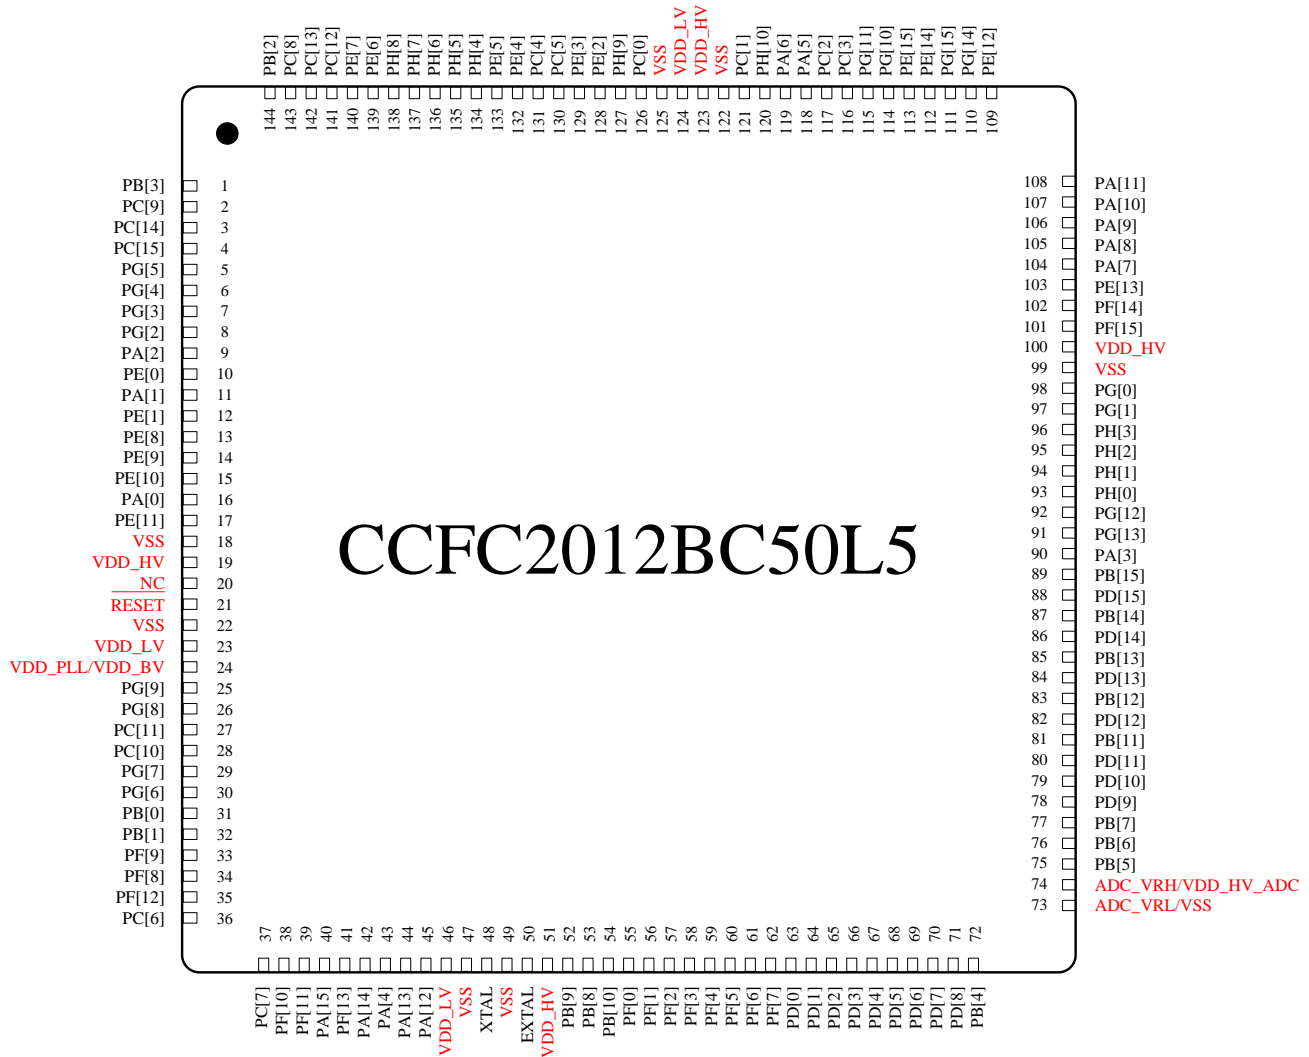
PB[2] PC[8] PC[13] PC[12] PE[7] PE[6] PH[8] PH[7] PH[6] PH[5] PH[4] PE[5] PE[4] PC[4] PC[5] PE[3] PE[2] PH[9] PC[0] VSS VDD_LV VDD_HV VSS PC[1] PH[10] PA[6] PA[5] PC[2] PC[3] PG[11] PG[10] PE[15] PE[14] PG[15] PG[14] PE[12]

144 143 142 141 140 139 138 137 136 135 134 133 132 131 130 129 128 127 126 125 124 123 122 121 120 119 118 117 116 115 114 113 112 111 110 109

PB[3] 1
PC[9] 2
PC[14] 3
PC[15] 4
PG[5] 5
PG[4] 6
PG[3] 7
PG[2] 8
PA[2] 9
PE[0] 10
PA[1] 11
PE[1] 12
PE[8] 13
PE[9] 14
PE[10] 15
PA[0] 16
PE[11] 17
VSS 18
VDD_HV 19
NC 20
RESET 21
VSS 22
VDD_LV 23
VDD_PLL/VDD_BV 24
PG[9] 25
PG[8] 26
PC[11] 27
PC[10] 28
PG[7] 29
PG[6] 30
PB[0] 31
PB[1] 32
PF[9] 33
PF[8] 34
PF[12] 35
PC[6] 36

CCFC2012BC50L5

108 PA[11]
107 PA[10]
106 PA[9]
105 PA[8]
104 PA[7]
103 PE[13]
102 PF[14]
101 PF[15]
100 VDD_HV
99 VSS
98 PG[0]
97 PG[1]
96 PH[3]
95 PH[2]
94 PH[1]
93 PH[0]
92 PG[12]
91 PG[13]
90 PA[3]
89 PB[15]
88 PD[15]
87 PB[14]
86 PD[14]
85 PB[13]
84 PD[13]
83 PB[12]
82 PD[12]
81 PB[11]
80 PD[11]
79 PD[10]
78 PD[9]
77 PB[7]
76 PB[6]
75 PB[5]
74 ADC_VRH/VDD_HV_ADC
73 ADC_VRL/VSS

37 38 39 40 41 42 43 44 45 46 47 48 49 50 51 52 53 54 55 56 57 58 59 60 61 62 63 64 65 66 67 68 69 70 71 72

PC[7] PF[10] PF[11] PA[15] PF[13] PA[14] PA[4] PA[13] PA[12] VDD_LV VSS XTAL VSS EXTAL VDD_HV PB[9] PB[8] PB[10] PF[0] PF[1] PF[2] PF[3] PF[4] PF[5] PF[6] PF[7] PD[0] PD[1] PD[2] PD[3] PD[4] PD[5] PD[6] PD[7] PD[8] PB[4]